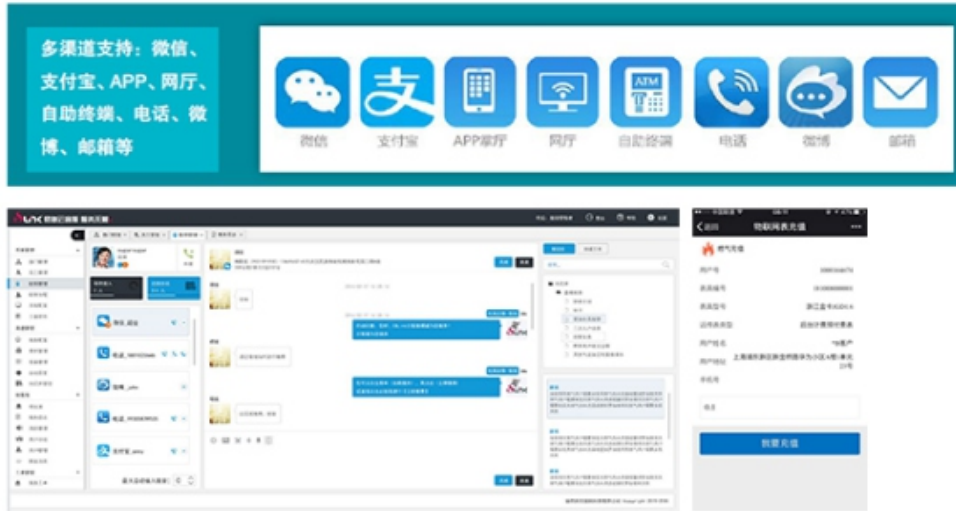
多渠道支持：微信、支付宝、APP、网厅、自助终端、电话、微博、邮箱等

微信
支付宝
APP掌厅
网厅
自助终端
电话
微博
邮箱

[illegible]

微信_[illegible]
电话_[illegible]
微博_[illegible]
电话_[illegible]
支付宝_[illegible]

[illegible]

返回
物联网表充值
燃气充值
用户号
表具编号
表具型号
运营商类型
用户姓名
用户地址
手机号
提交充值